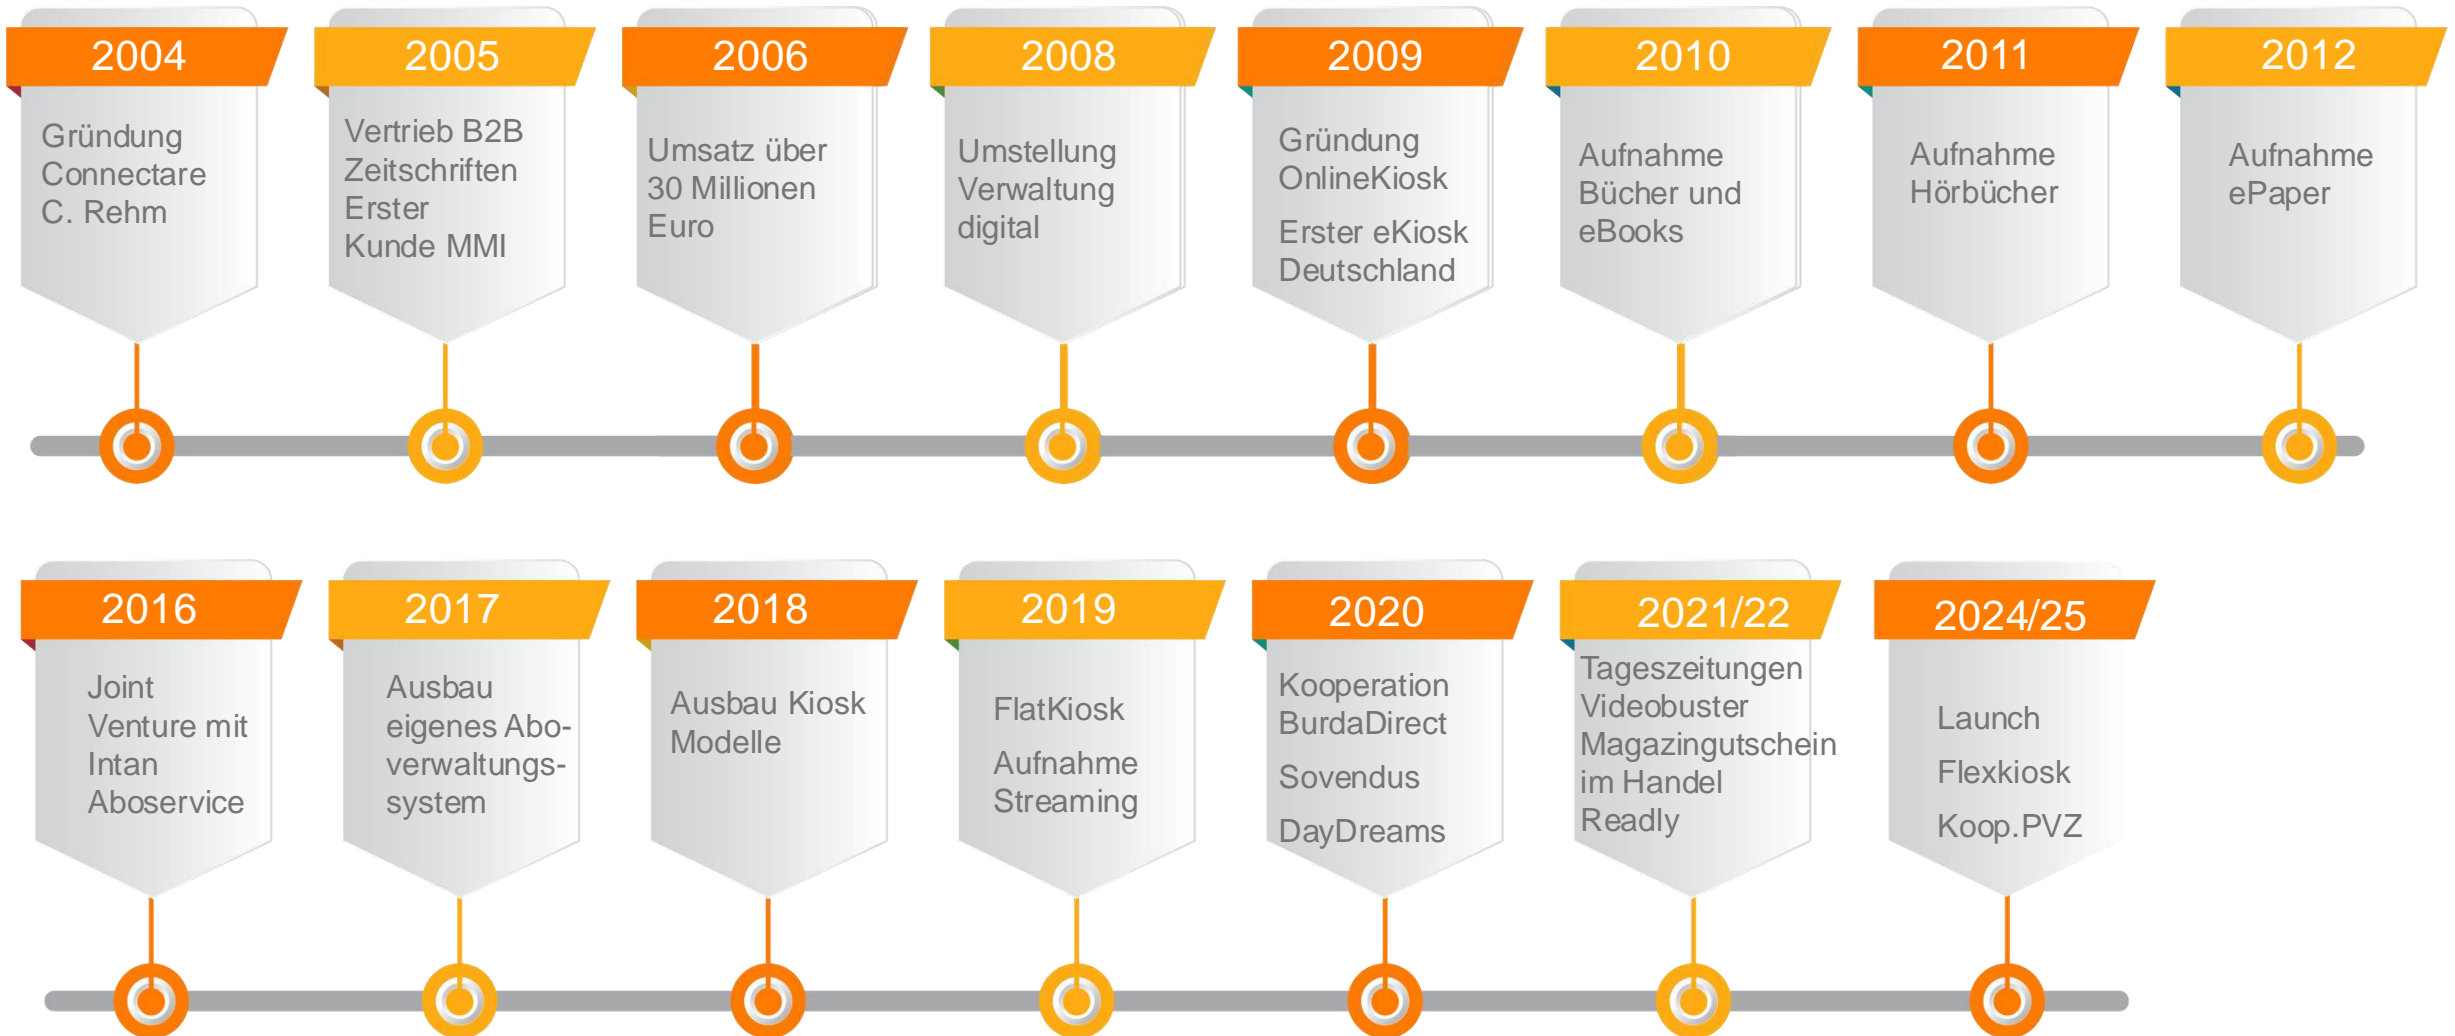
2004

Gründung Connectare C. Rehm

2005

Vertrieb B2B Zeitschriften Erster Kunde MMI

2006

Umsatz über 30 Millionen Euro

2008

Umstellung Verwaltung digital

2009

Gründung OnlineKiosk

Erster eKiosk Deutschland

2010

Aufnahme Bücher und eBooks

2011

Aufnahme Hörbücher

2012

Aufnahme ePaper

2016

Joint Venture mit Intan Aboservice

2017

Ausbau eigenes Abo-verwaltungs-system

2018

Ausbau Kiosk Modelle

2019

FlatKiosk

Aufnahme Streaming

2020

Kooperation BurdaDirect

Sovendus

DayDreams

2021/22

Tageszeitungen Videobuster Magazingutschein im Handel Readly

2024/25

Launch

Flexkiosk

Koop.PVZ